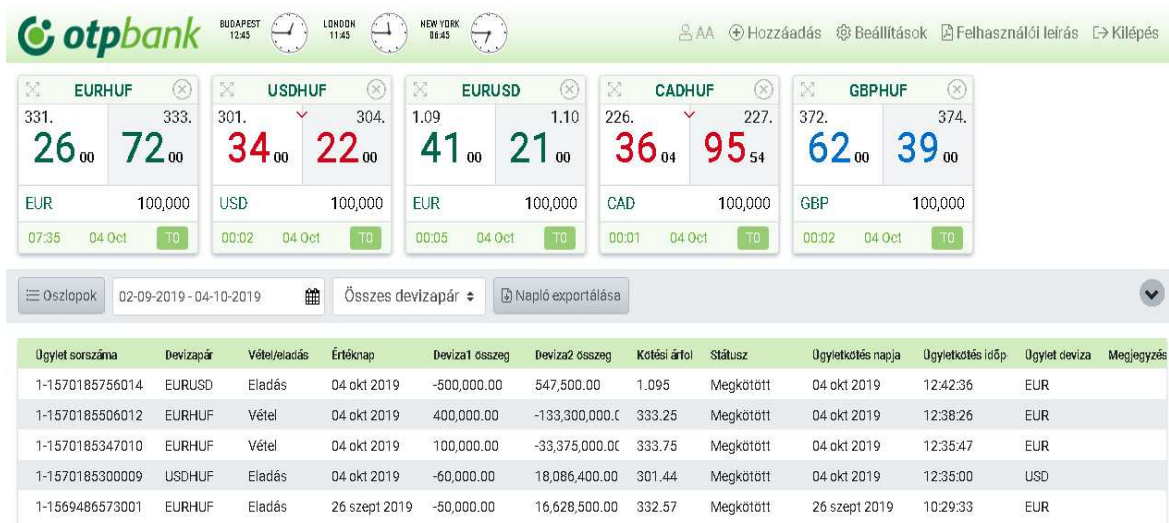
otpbank

BUDAPEST 12:45
LONDON 11:45
NEW YORK 06:45

AA ⊕Hozzáadás Beállítások Felhasználói leírás Kilépés

| EURHUF | |
|---|---|
| 331. $26_{00}$ | 333. $72_{00}$ |
| EUR | 100,000 |
| 07:35 04 Oct | TO |

| USDHUF | |
|---|---|
| 301. $34_{00}$ | 304. $22_{00}$ |
| USD | 100,000 |
| 00:02 04 Oct | TO |

| EURUSD | |
|---|---|
| 1.09 $41_{00}$ | 1.10 $21_{00}$ |
| EUR | 100,000 |
| 00:05 04 Oct | TO |

| CADHUF | |
|---|---|
| 226. $36_{04}$ | 227. $95_{54}$ |
| CAD | 100,000 |
| 00:01 04 Oct | TO |

| GBPHUF | |
|---|---|
| 372. $62_{00}$ | 374. $39_{00}$ |
| GBP | 100,000 |
| 00:02 04 Oct | TO |

Oszlopok 02-09-2019 - 04-10-2019 Összes devizapár Napló exportálása

| Ügylet sorszáma | Devizapár | Vétel/eladás | Értéknap | Deviza1 összeg | Deviza2 összeg | Kötési árfol | Státusz | Ügyletkötés napja | Ügyletkötés időp | Ügylet deviza | Megjegyzés |
|---|---|---|---|---|---|---|---|---|---|---|---|
| 1-1570185756014 | EURUSD | Eladás | 04 okt 2019 | -500,000.00 | 547,500.00 | 1.095 | Megkötött | 04 okt 2019 | 12:42:36 | EUR | |
| 1-1570185506012 | EURHUF | Vétel | 04 okt 2019 | 400,000.00 | -133,300,000.( | 333.25 | Megkötött | 04 okt 2019 | 12:38:26 | EUR | |
| 1-1570185347010 | EURHUF | Vétel | 04 okt 2019 | 100,000.00 | -33,375,000.0( | 333.75 | Megkötött | 04 okt 2019 | 12:35:47 | EUR | |
| 1-1570185300009 | USDHUF | Eladás | 04 okt 2019 | -60,000.00 | 18,086,400.00 | 301.44 | Megkötött | 04 okt 2019 | 12:35:00 | USD | |
| 1-1569486573001 | EURHUF | Eladás | 26 szept 2019 | -50,000.00 | 16,628,500.00 | 332.57 | Megkötött | 26 szept 2019 | 10:29:33 | EUR | |